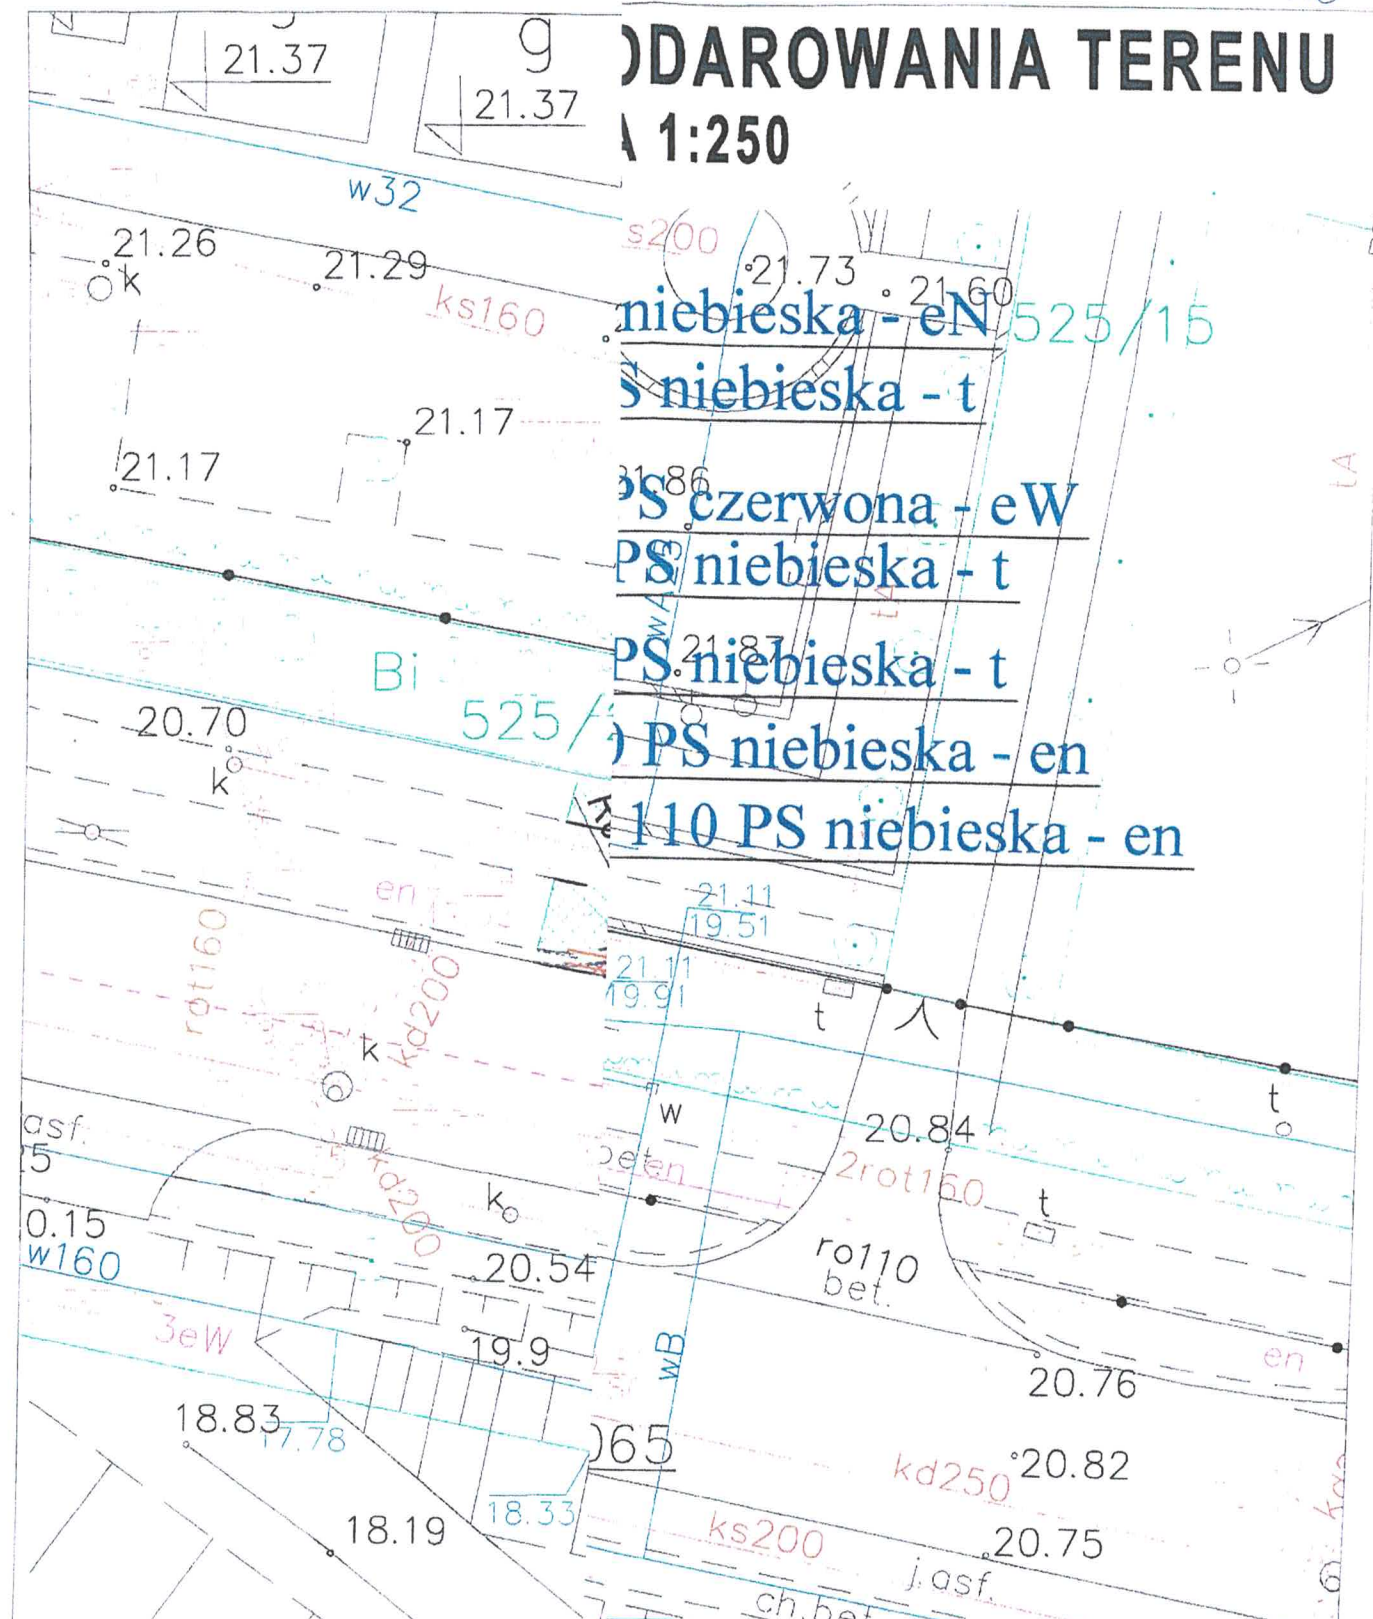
)DARROWANIA TERENU
A 1:250

21.37
g
21.37
w32
21.26
k
21.29
ks160
s200
21.73
21.60
niebieska - eN
525/15
S niebieska - t
21.17
21.17
21.86
PS czerwona - eW
PS niebieska - t
21.87
PS niebieska - t
Bi
525/
20.70
k
) PS niebieska - en
110 PS niebieska - en
en
rot160
kd200
21.11
19.51
21.11
19.91
t
k
w
t
asf.
25
20.84
bet.
en
2rot160
k
0.15
w160
kd200
20.54
t
ro110
bet.
3eW
19.9
wB
en
20.76
18.83
17.78
065
kd250
20.82
18.33
18.19
ks200
20.75
j.asf.
ch.bet.